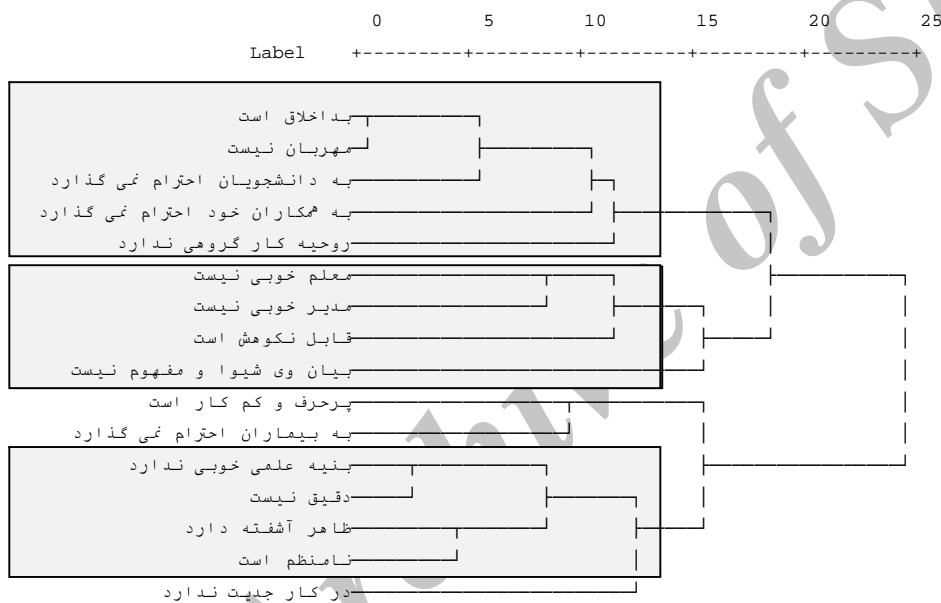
0 5 10 15 20 25

Label

بداخلاق است
مهربان نیست
به دانشجویان احترام نمی گذارد
به همکاران خود احترام نمی گذارد
روحیه کار گروهی ندارد
معلم خوبی نیست
مدیر خوبی نیست
قابل نکوهش است
بیان وی شیوا و مفهوم نیست
پرحرف و کم کار است
به بیماران احترام نمی گذارد
بنیه علمی خوبی ندارد
دقیق نیست
ظاهر آشفته دارد
نامنظم است
در کار جدیت ندارد